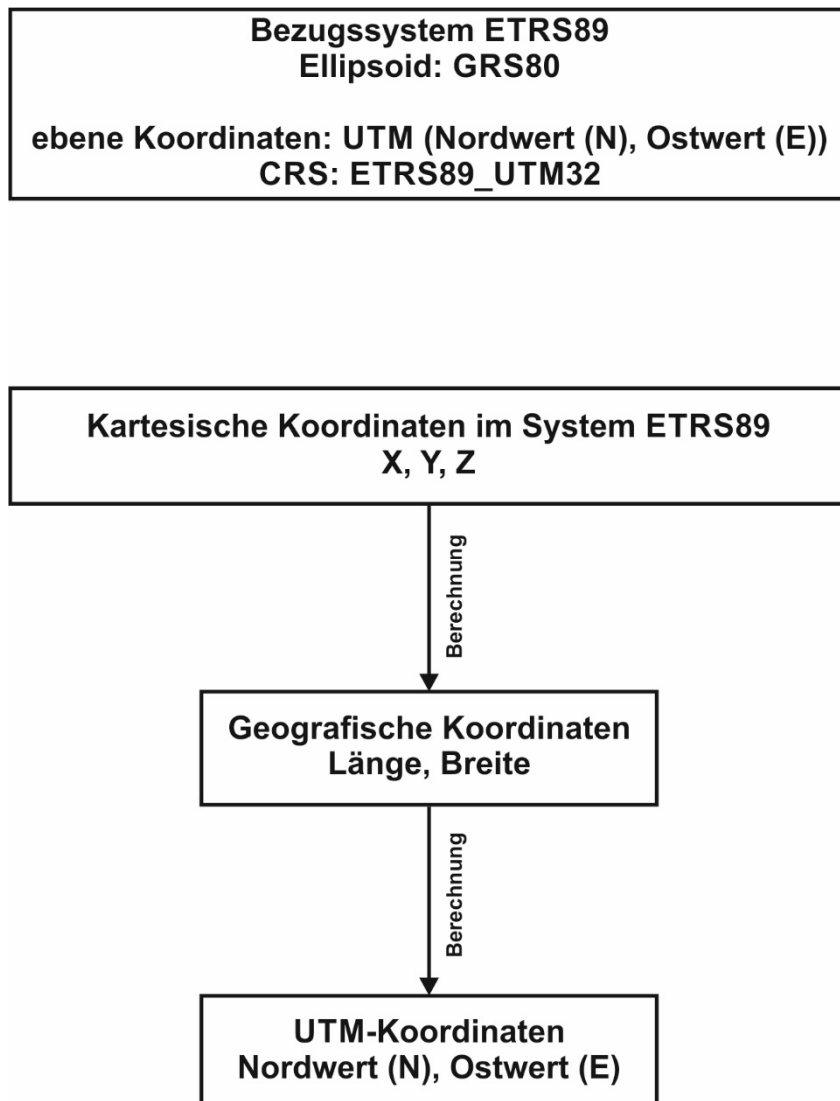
Bezugssystem ETRS89
Ellipsoid: GRS80

ebene Koordinaten: UTM (Nordwert (N), Ostwert (E))
CRS: ETRS89_UTM32

Kartesische Koordinaten im System ETRS89
X, Y, Z

Berechnung

Geografische Koordinaten
Länge, Breite

Berechnung

UTM-Koordinaten
Nordwert (N), Ostwert (E)